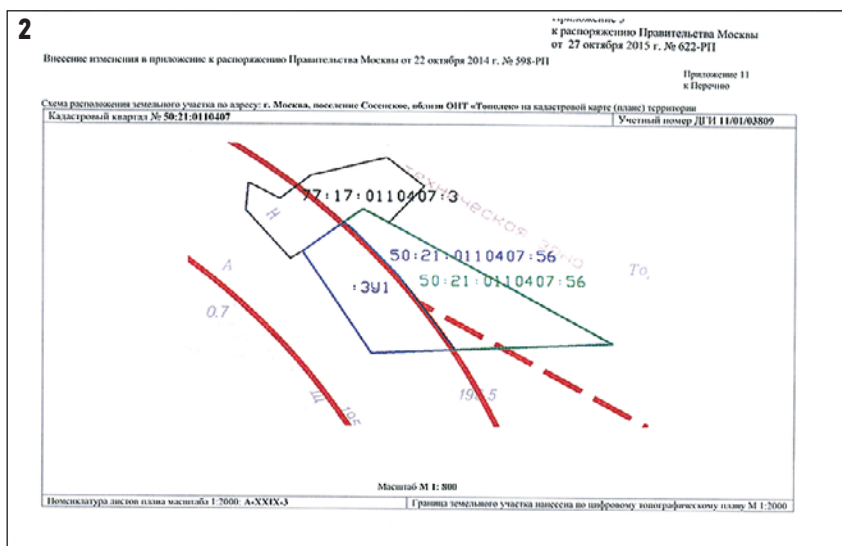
2

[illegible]
к распоряжению Правительства Москвы
от 27 октября 2015 г. № 622-РП

Внесение изменения в приложение к распоряжению Правительства Москвы от 22 октября 2014 г. № 598-РП

Приложение 11
к Перечню

Схема расположения земельного участка по адресу: г. Москва, поселение Сосенское, вблизи ОНТ «Тополек» на кадастровой карте (плане) территории

Кадастровый квартал № 50:21:0110407

Учетный номер ДГИ 11/01/03809

77:17:0110407:3

Н

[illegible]ческая зона

50:21:0110407:56

50:21:0110407:56

:ЗУ1

То

А

0.7

19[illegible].5

Ш

Масштаб М 1: 800

Номенклатура листов плана масштаба 1:2000: А-XXIX-3

Граница земельного участка нанесена по цифровому топографическому плану М 1:2000